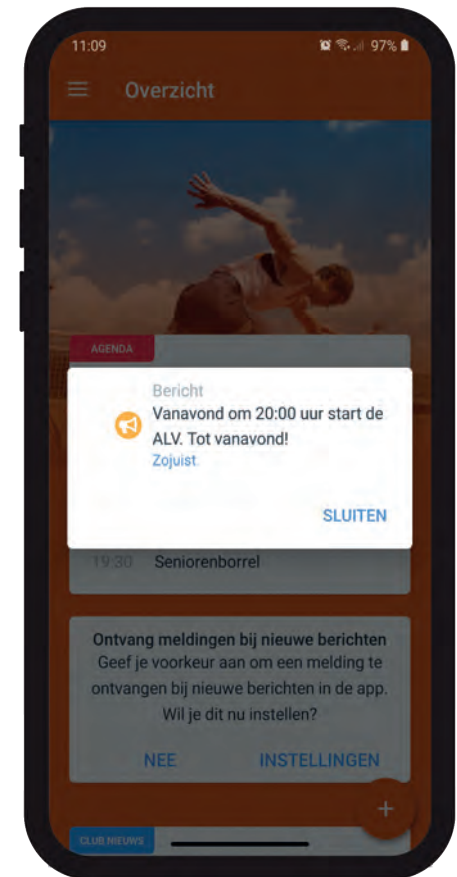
11:09

97%

Overzicht

AGENDA

Bericht

Vanavond om 20:00 uur start de ALV. Tot vanavond!

Zojuist

SLUITEN

19:30 Seniorenborrel

Ontvang meldingen bij nieuwe berichten

Geef je voorkeur aan om een melding te ontvangen bij nieuwe berichten in de app. Wil je dit nu instellen?

NEE

INSTELLINGEN

+

CLUB NIEUWS